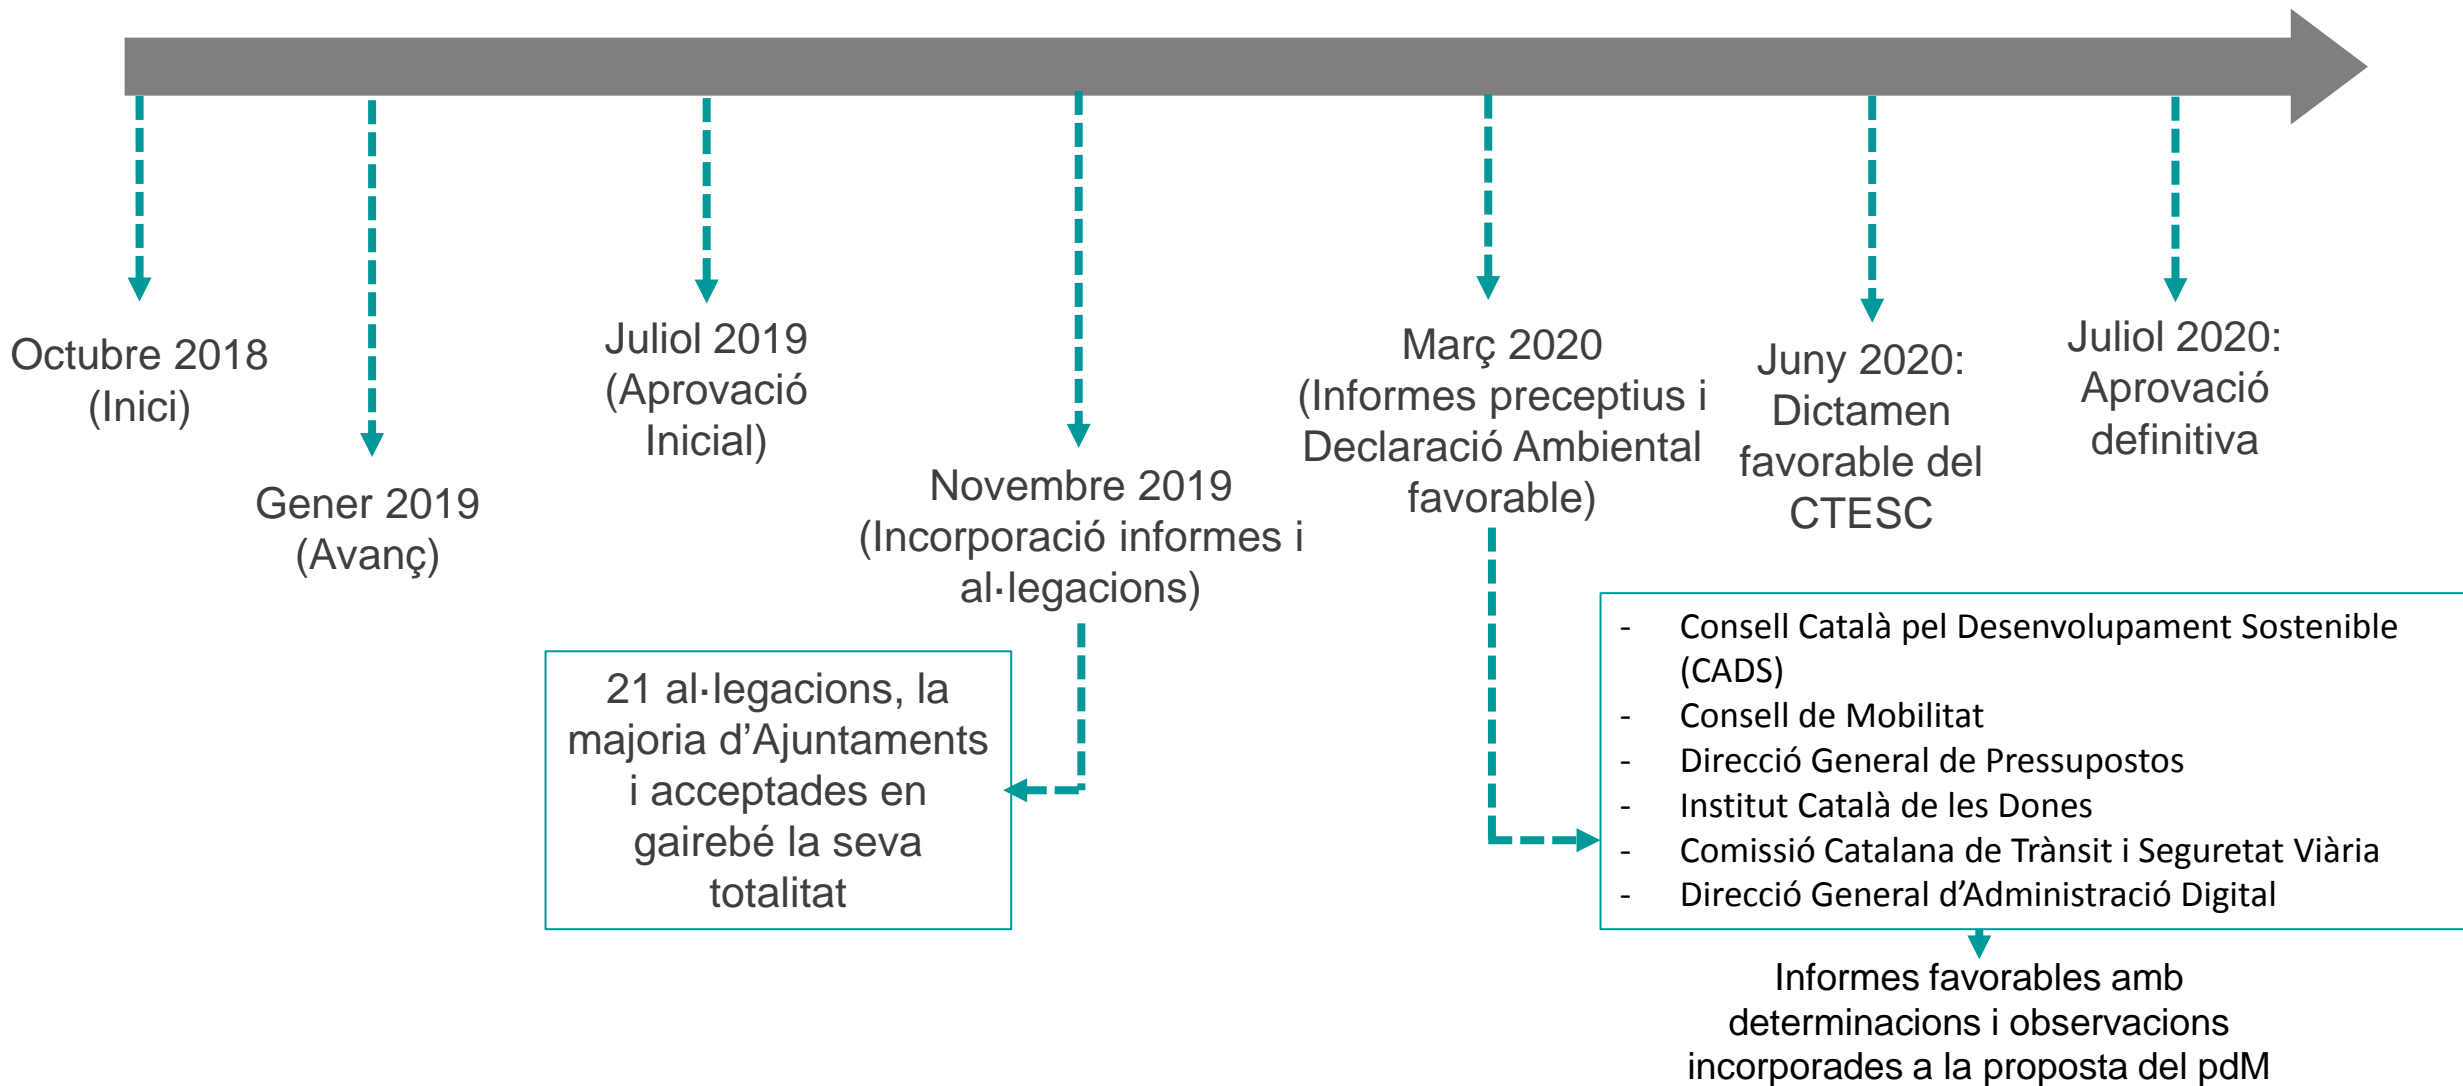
Octubre 2018 (Inici)

Gener 2019 (Avanç)

Juliol 2019 (Aprovació Inicial)

Novembre 2019 (Incorporació informes i al·legacions)

21 al·legacions, la majoria d'Ajuntaments i acceptades en gairebé la seva totalitat

Març 2020 (Informes preceptius i Declaració Ambiental favorable)

- Consell Català pel Desenvolupament Sostenible (CADS)
- Consell de Mobilitat
- Direcció General de Pressupostos
- Institut Català de les Dones
- Comissió Catalana de Trànsit i Seguretat Viària
- Direcció General d'Administració Digital

Informes favorables amb determinacions i observacions incorporades a la proposta del pdM

Juny 2020: Dictamen favorable del CTESC

Juliol 2020: Aprovació definitiva